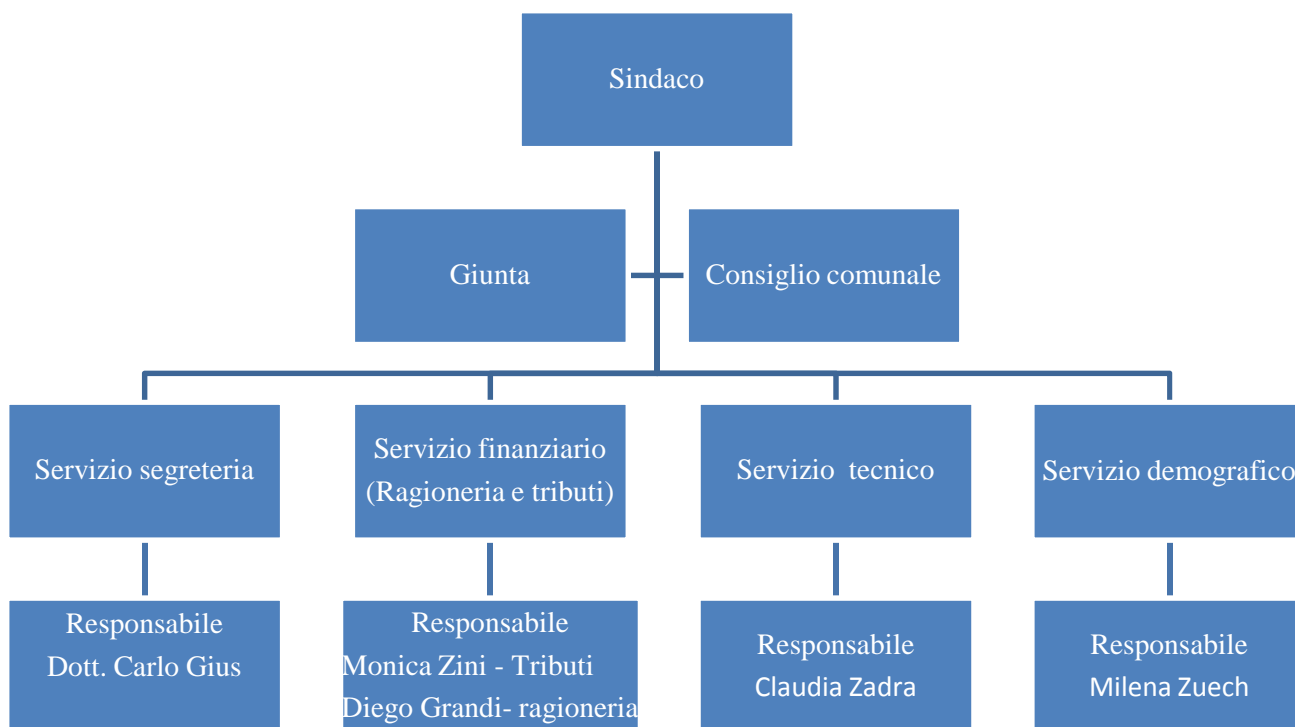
Sindaco

Giunta

Consiglio comunale

Servizio segreteria

Servizio finanziario (Ragioneria e tributi)

Servizio tecnico

Servizio demografico

Responsabile
Dott. Carlo Gius

Responsabile
Monica Zini - Tributi
Diego Grandi- ragioneria

Responsabile
Claudia Zadra

Responsabile
Milena Zuech